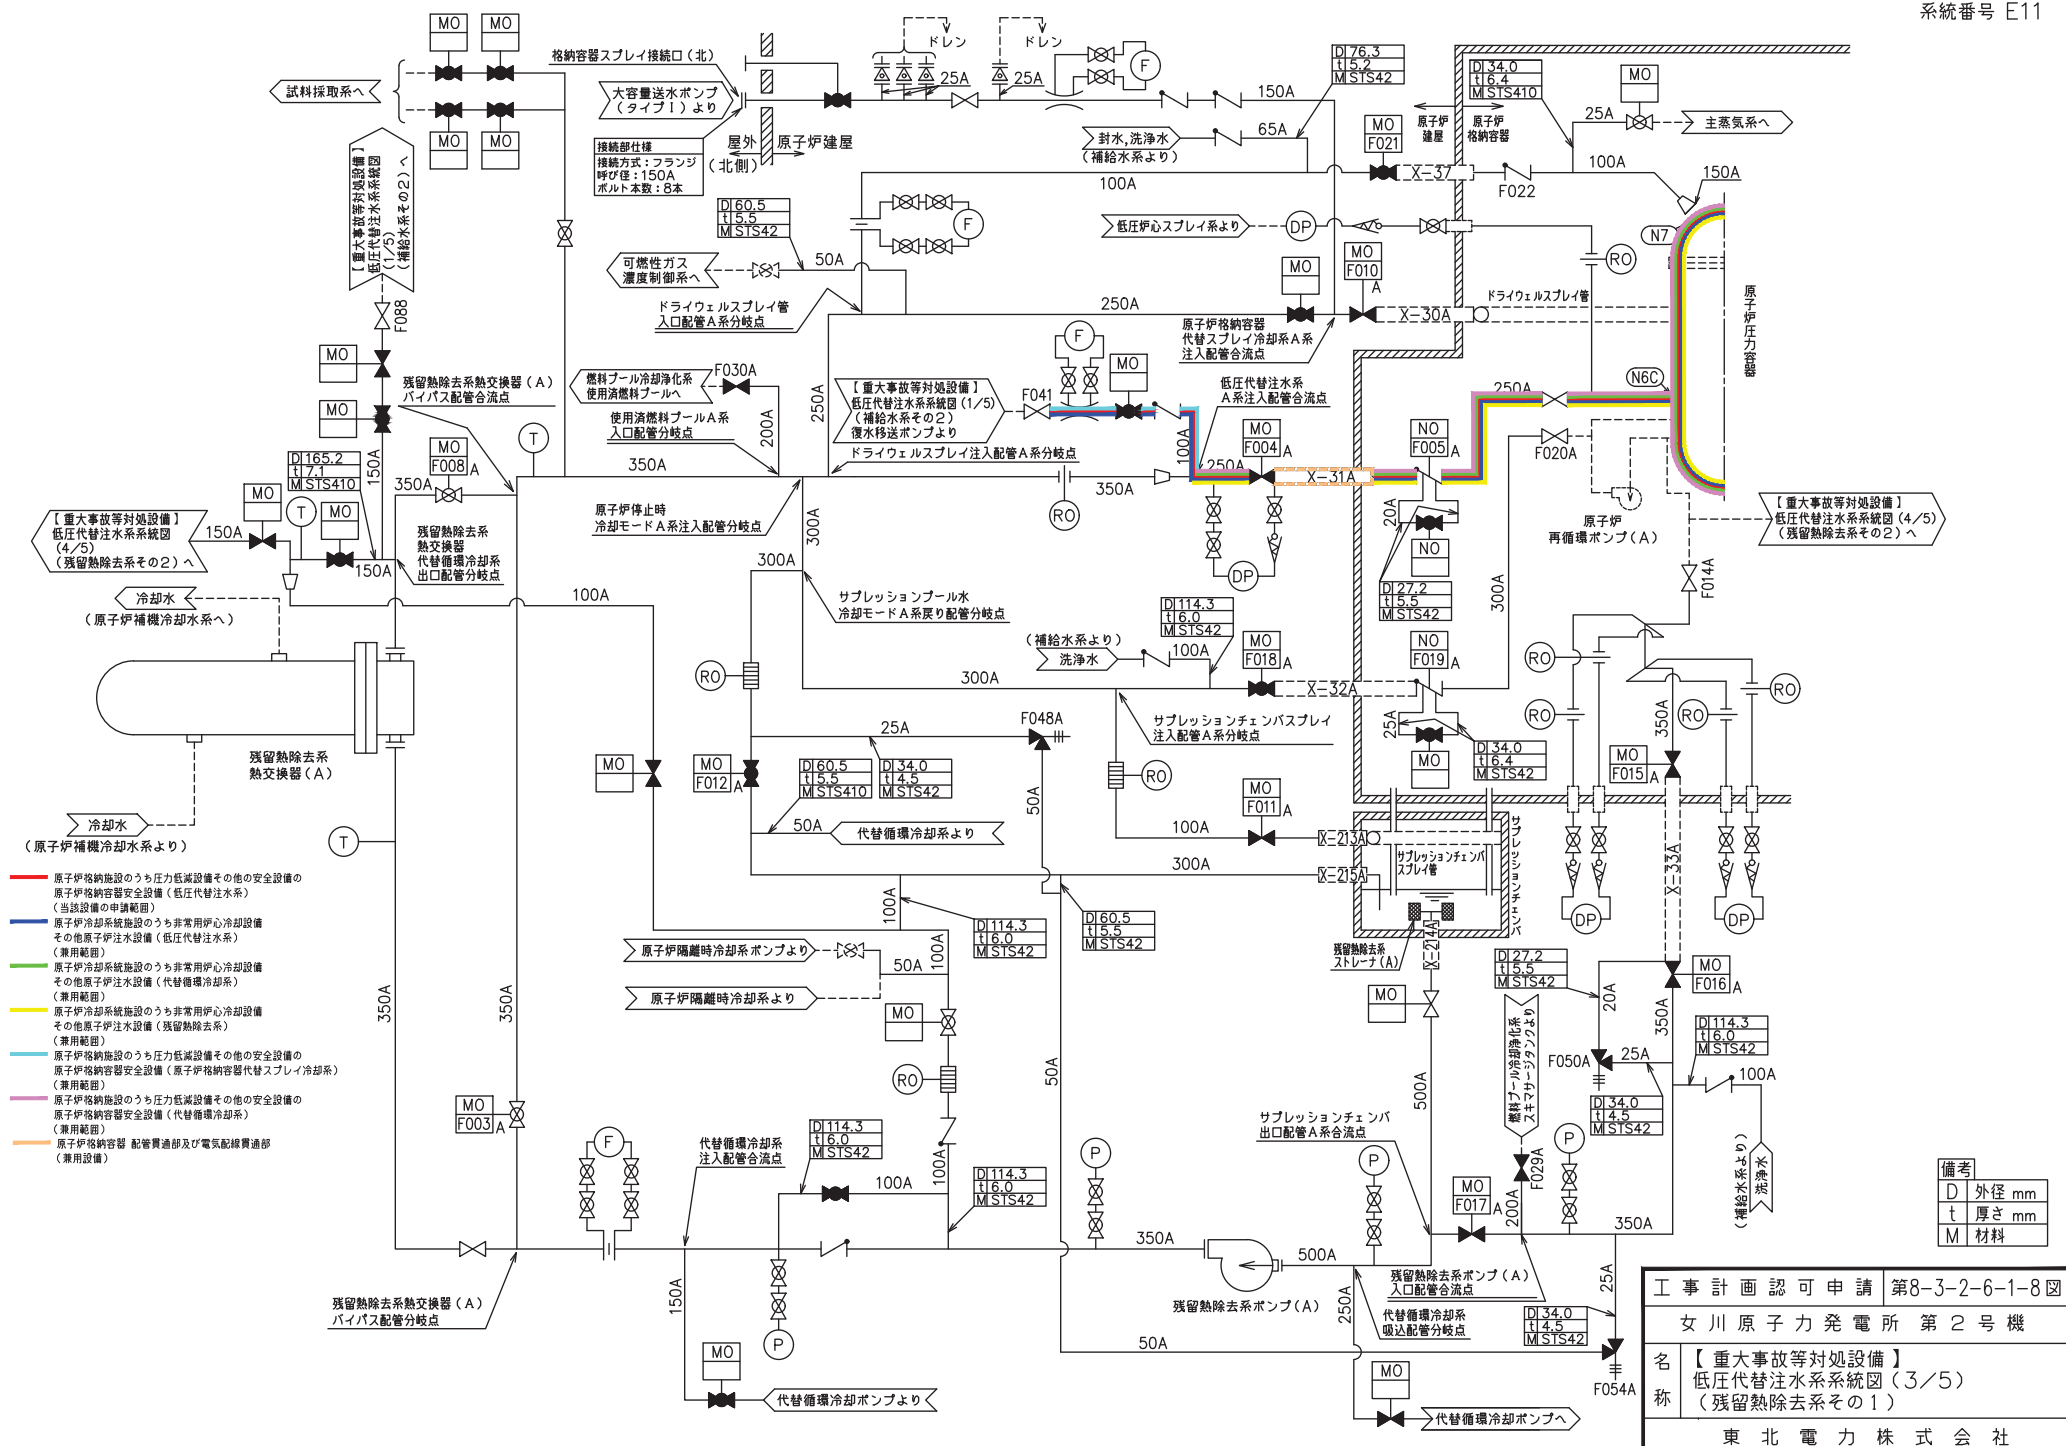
系統番号 E11

MO MO
MO MO
試料採取系へ
格納容器スプレイ接続口（北）
大容量送水ポンプ（タイプⅠ）より
接続部仕様
接続方式：フランジ
呼び径：150A
ボルト本数：8本
屋外（北側）
原子炉建屋
ドレン
ドレン
25A
25A
150A
65A
封水，洗浄水（補給水系より）
D 76.3
t 5.2
M STS42
D 34.0
t 6.4
M STS410
MO
25A
主蒸気系へ
原子炉建屋
原子炉格納容器
MO F021
X-37
F022
100A
150A
100A
D 60.5
t 5.5
M STS42
低圧炉心スプレイ系より
DP
MO F010 A
N7
RO
可燃性ガス濃度制御系へ
50A
ドライウェルスプレイ管入口配管A系分岐点
250A
MO
X-30A
ドライウェルスプレイ管
原子炉格納容器代替スプレイ冷却系A系注入配管合流点
原子炉圧力容器
【重大事故等対処設備】低圧代替注水系系統図（1/5）（補給水系その2）へ
F088
MO
MO
残留熱除去系熱交換器（A）バイパス配管合流点
燃料プール冷却浄化系使用済燃料プールへ
F030A
使用済燃料プールA系入口配管分岐点
200A
250A
【重大事故等対処設備】低圧代替注水系系統図（1/5）（補給水系その2）復水移送ポンプより
F041
MO
低圧代替注水系A系注入配管合流点
250A
N6C
F020A
ドライウェルスプレイ注入配管A系分岐点
T
MO F008 A
150A
D 165.2
t 7.1
M STS410
350A
350A
100A
MO F004 A
250A
X-31A
NO F005 A
350A
RO
原子炉停止時冷却モードA系注入配管分岐点
【重大事故等対処設備】低圧代替注水系系統図（4/5）（残留熱除去系その2）へ
MO
T
MO
150A
150A
残留熱除去系熱交換器代替循環冷却系出口配管分岐点
300A
DP
20A
NO
原子炉再循環ポンプ（A）
【重大事故等対処設備】低圧代替注水系系統図（4/5）（残留熱除去系その2）へ
冷却水（原子炉補機冷却水系へ）
100A
300A
サプレッションプール水冷却モードA系戻り配管分岐点
D 114.3
t 6.0
M STS42
D 27.2
t 5.5
M STS42
300A
F014A
（補給水系より）洗浄水
100A
MO F018 A
NO F019 A
RO
RO
300A
X-32A
RO
RO
RO
サプレッションチェンバスプレイ注入配管A系分岐点
25A
350A
残留熱除去系熱交換器（A）
F048A
25A
MO
MO F012 A
D 60.5
t 5.5
M STS410
D 34.0
t 4.5
M STS42
50A
RO
MO
D 34.0
t 6.4
M STS42
MO F015 A
50A
代替循環冷却系より
MO F011 A
100A
X-213A
冷却水（原子炉補機冷却水系より）
T
300A
X-215A
サプレッションチェンバスプレイ管
サプレッションチェンバ
X-33A
DP
DP
原子炉格納施設のうち圧力低減設備その他の安全設備の原子炉格納容器安全設備（低圧代替注水系）（当該設備の申請範囲）
原子炉冷却系統施設のうち非常用炉心冷却設備その他原子炉注水設備（低圧代替注水系）（兼用範囲）
原子炉冷却系統施設のうち非常用炉心冷却設備その他原子炉注水設備（代替循環冷却系）（兼用範囲）
原子炉冷却系統施設のうち非常用炉心冷却設備その他原子炉注水設備（残留熱除去系）（兼用範囲）
原子炉格納施設のうち圧力低減設備その他の安全設備の原子炉格納容器安全設備（原子炉格納容器代替スプレイ冷却系）（兼用範囲）
原子炉格納施設のうち圧力低減設備その他の安全設備の原子炉格納容器安全設備（代替循環冷却系）（兼用範囲）
原子炉格納容器 配管貫通部及び電気配線貫通部（兼用設備）
100A
D 114.3
t 6.0
M STS42
D 60.5
t 5.5
M STS42
残留熱除去系ストレーナ（A）
X-214A
原子炉隔離時冷却系ポンプより
50A
100A
原子炉隔離時冷却系より
D 27.2
t 5.5
M STS42
MO F016 A
MO
20A
MO
350A
350A
350A
D 114.3
t 6.0
M STS42
RO
F050A
25A
燃料プール冷却浄化系スキマサージタンクより
100A
50A
D 34.0
t 4.5
M STS42
MO F003 A
サプレッションチェンバ出口配管A系合流点
500A
P
F
代替循環冷却系注入配管合流点
D 114.3
t 6.0
M STS42
100A
100A
D 114.3
t 6.0
M STS42
P
P
MO F017 A
F029A
200A
P
350A
（補給水系より）洗浄水
備考
D 外径 mm
t 厚さ mm
M 材料
350A
500A
残留熱除去系ポンプ（A）入口配管合流点
25A
残留熱除去系熱交換器（A）バイパス配管分岐点
150A
残留熱除去系ポンプ（A）
250A
代替循環冷却系吸込配管分岐点
D 34.0
t 4.5
M STS42
P
50A
MO
MO
F054A
代替循環冷却ポンプより
代替循環冷却ポンプへ

| 工事計画認可申請 | 第8-3-2-6-1-8図 |
|---|---|
| 女川原子力発電所 第2号機 | |
| 名称 | 【重大事故等対処設備】低圧代替注水系系統図（3/5）（残留熱除去系その1） |
| 東北電力株式会社 | |